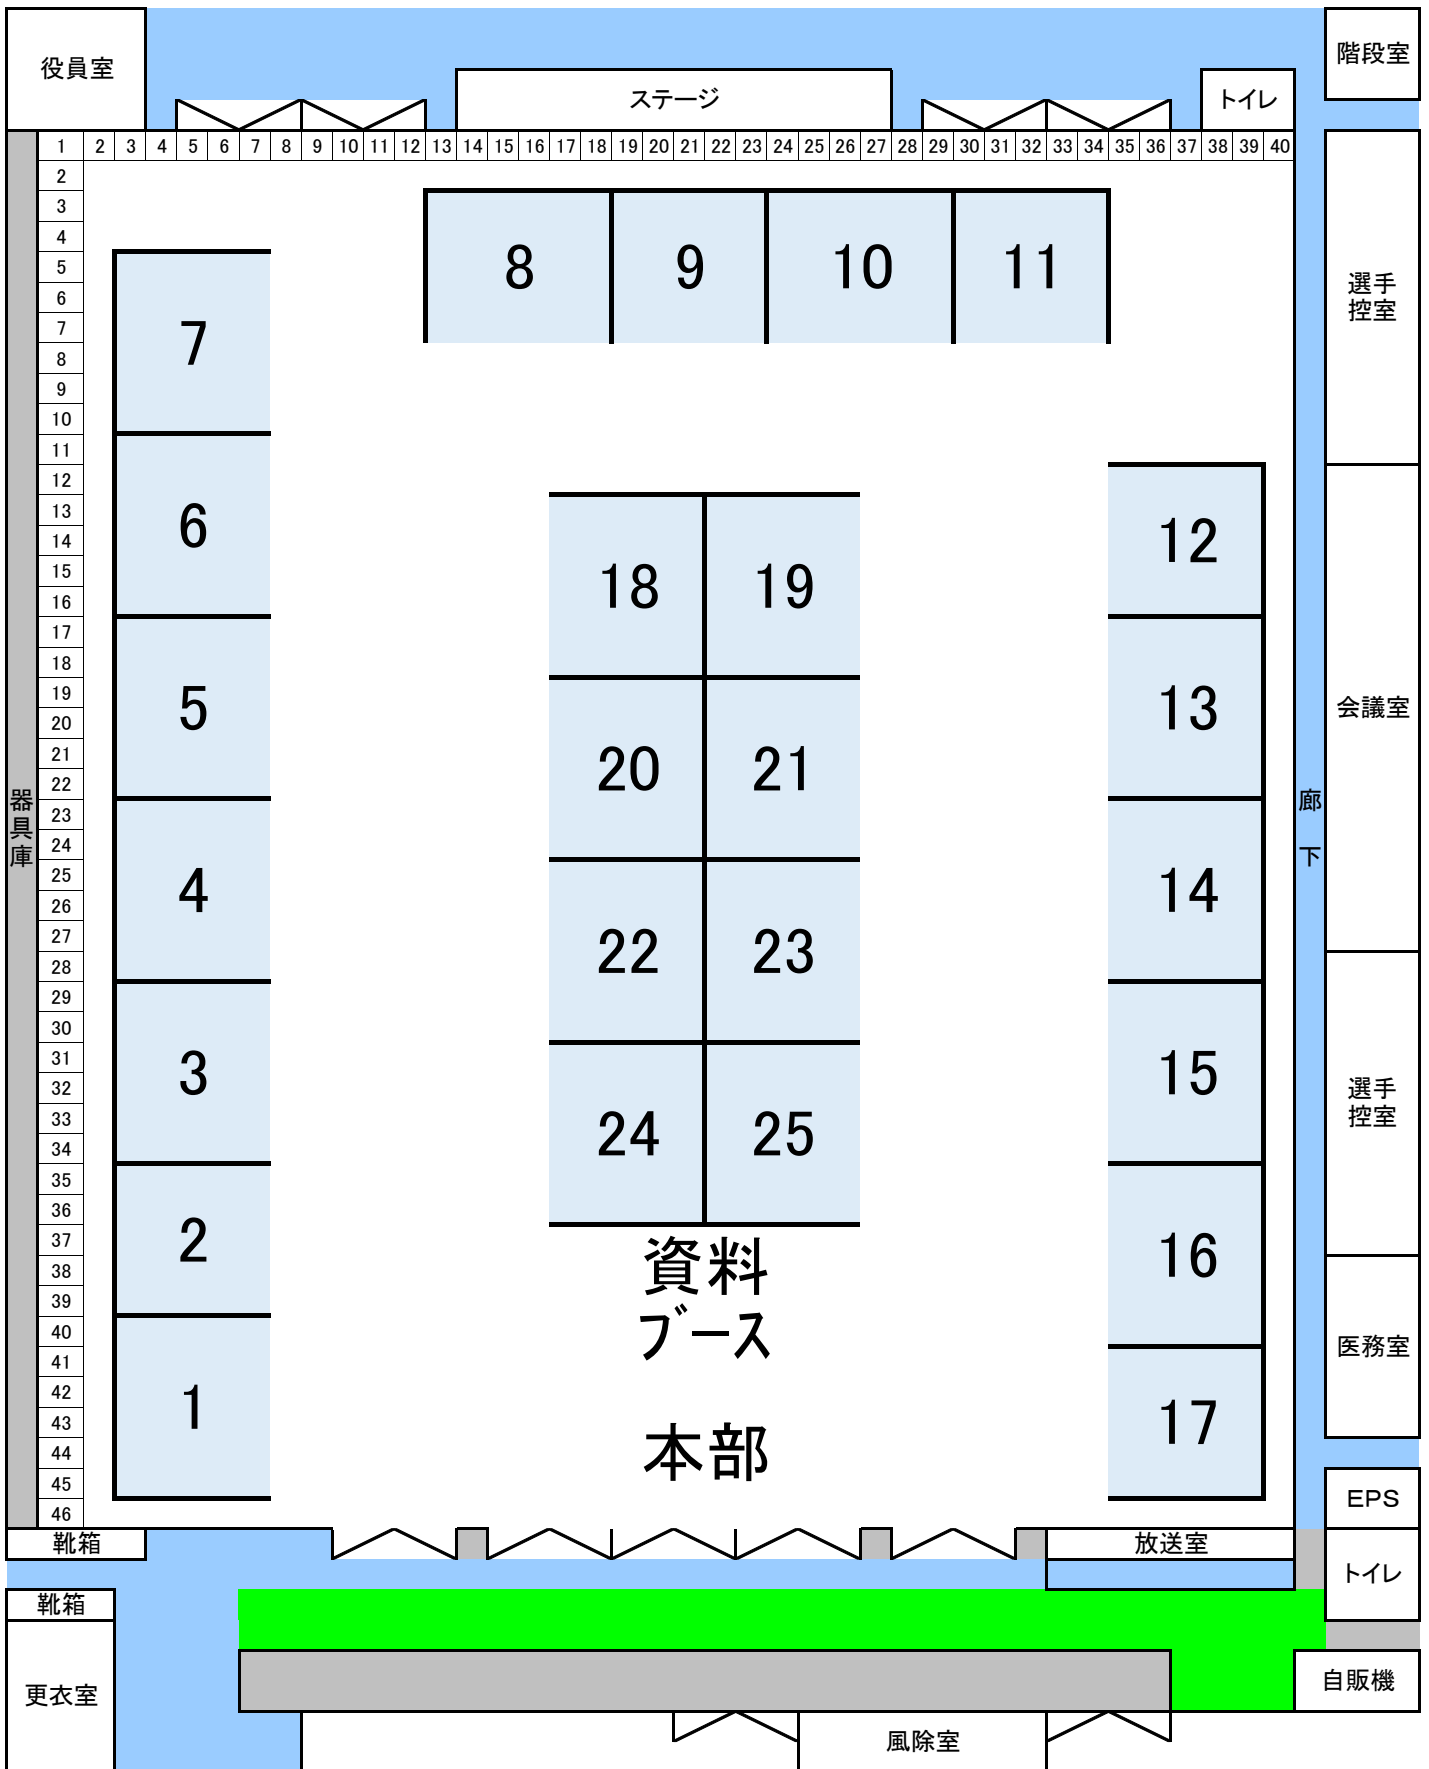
役員室

ステージ

トイレ

階段室

| 1 | 2 | 3 | 4 | 5 | 6 | 7 | 8 | 9 | 10 | 11 | 12 | 13 | 14 | 15 | 16 | 17 | 18 | 19 | 20 | 21 | 22 | 23 | 24 | 25 | 26 | 27 | 28 | 29 | 30 | 31 | 32 | 33 | 34 | 35 | 36 | 37 | 38 | 39 | 40 |
|---|---|---|---|---|---|---|---|---|---|---|---|---|---|---|---|---|---|---|---|---|---|---|---|---|---|---|---|---|---|---|---|---|---|---|---|---|---|---|---|

2
3
4
5
6
7
8
9
10
11
12
13
14
15
16
17
18
19
20
21
22
23
24
25
26
27
28
29
30
31
32
33
34
35
36
37
38
39
40
41
42
43
44
45
46

器具庫

8 9 10 11

7
6
5
4
3
2
1

18 19
20 21
22 23
24 25

資料
ブース

本部

12
13
14
15
16
17

廊下

選手控室

会議室

選手控室

医務室

EPS

トイレ

靴箱

放送室

靴箱

更衣室

自販機

風除室